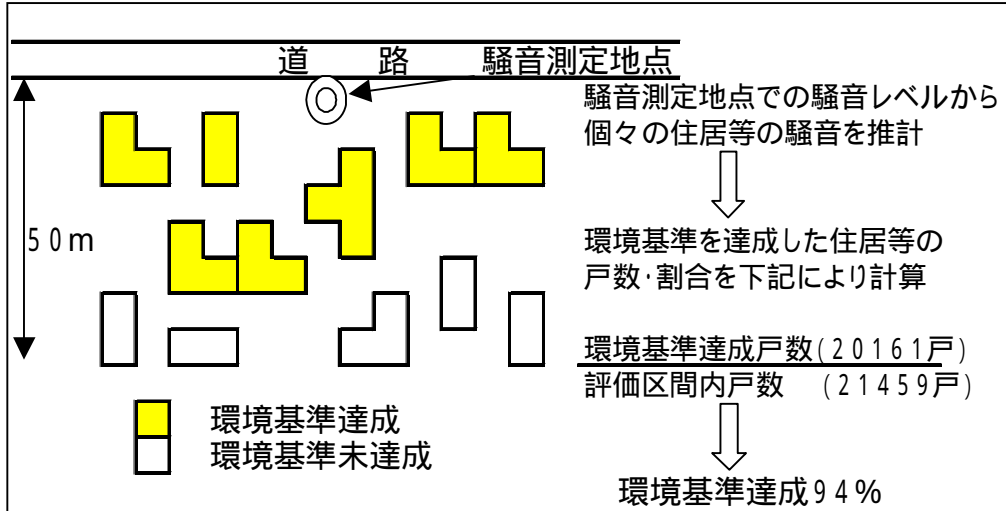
道　路　騒音測定地点

騒音測定地点での騒音レベルから個々の住居等の騒音を推計

環境基準を達成した住居等の戸数·割合を下記により計算

50m

$\frac{\text{環境基準達成戸数(20161戸)}}{\text{評価区間内戸数　(21459戸)}}$

環境基準達成
環境基準未達成

環境基準達成94%